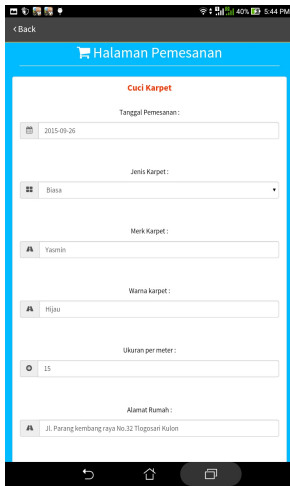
40% 5:44 PM

‹ Back

Halaman Pemesanan

Cuci Karpet

Tanggal Pemesanan :

2015-09-26

Jenis Karpet :

Biasa

Merk Karpet :

Yasmin

Warna karpet :

Hijau

Ukuran per meter :

15

Alamat Rumah :

Jl. Parang kembang raya No.32 Tlogosari Kulon